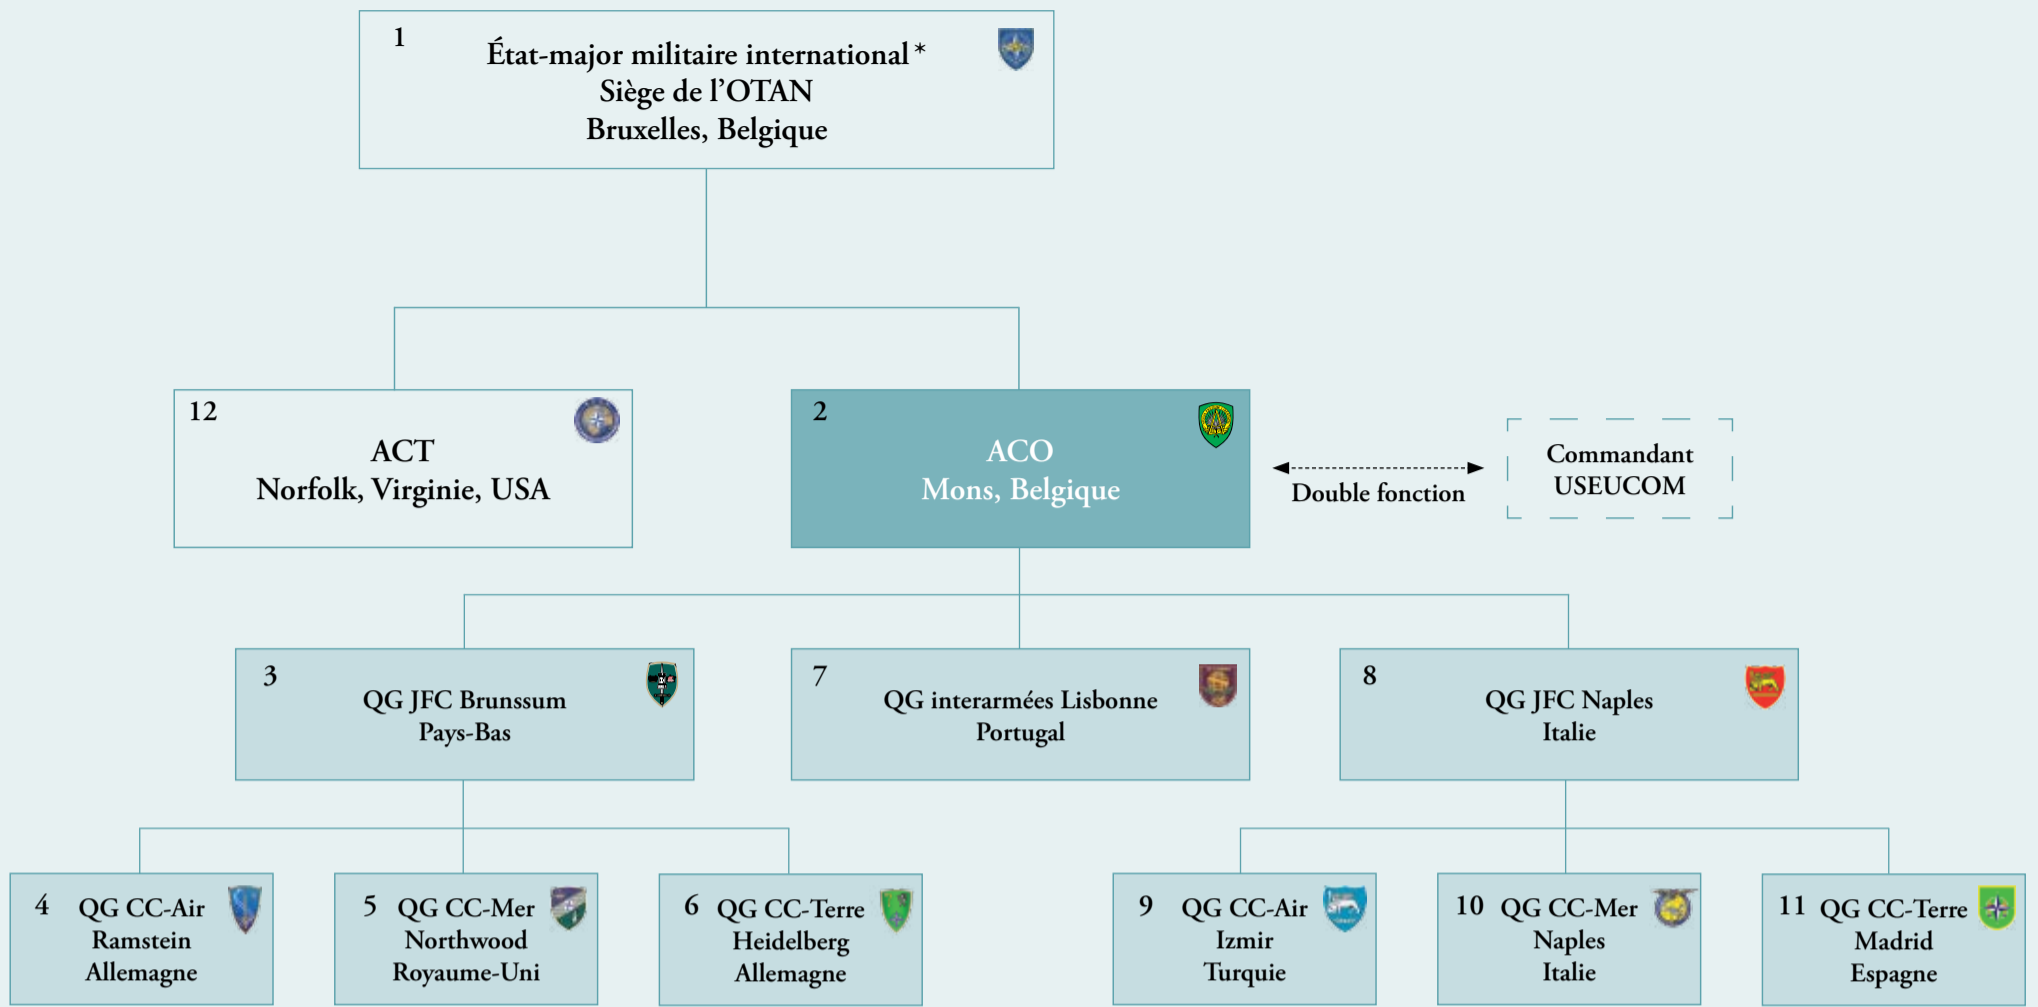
1
État-major militaire international *
Siège de l'OTAN
Bruxelles, Belgique

12
ACT
Norfolk, Virginie, USA

2
ACO
Mons, Belgique

Double fonction

Commandant
USEUCOM

3
QG JFC Brunssum
Pays-Bas

7
QG interarmées Lisbonne
Portugal

8
QG JFC Naples
Italie

4 QG CC-Air
Ramstein
Allemagne

5 QG CC-Mer
Northwood
Royaume-Uni

6 QG CC-Terre
Heidelberg
Allemagne

9 QG CC-Air
Izmir
Turquie

10 QG CC-Mer
Naples
Italie

11 QG CC-Terre
Madrid
Espagne